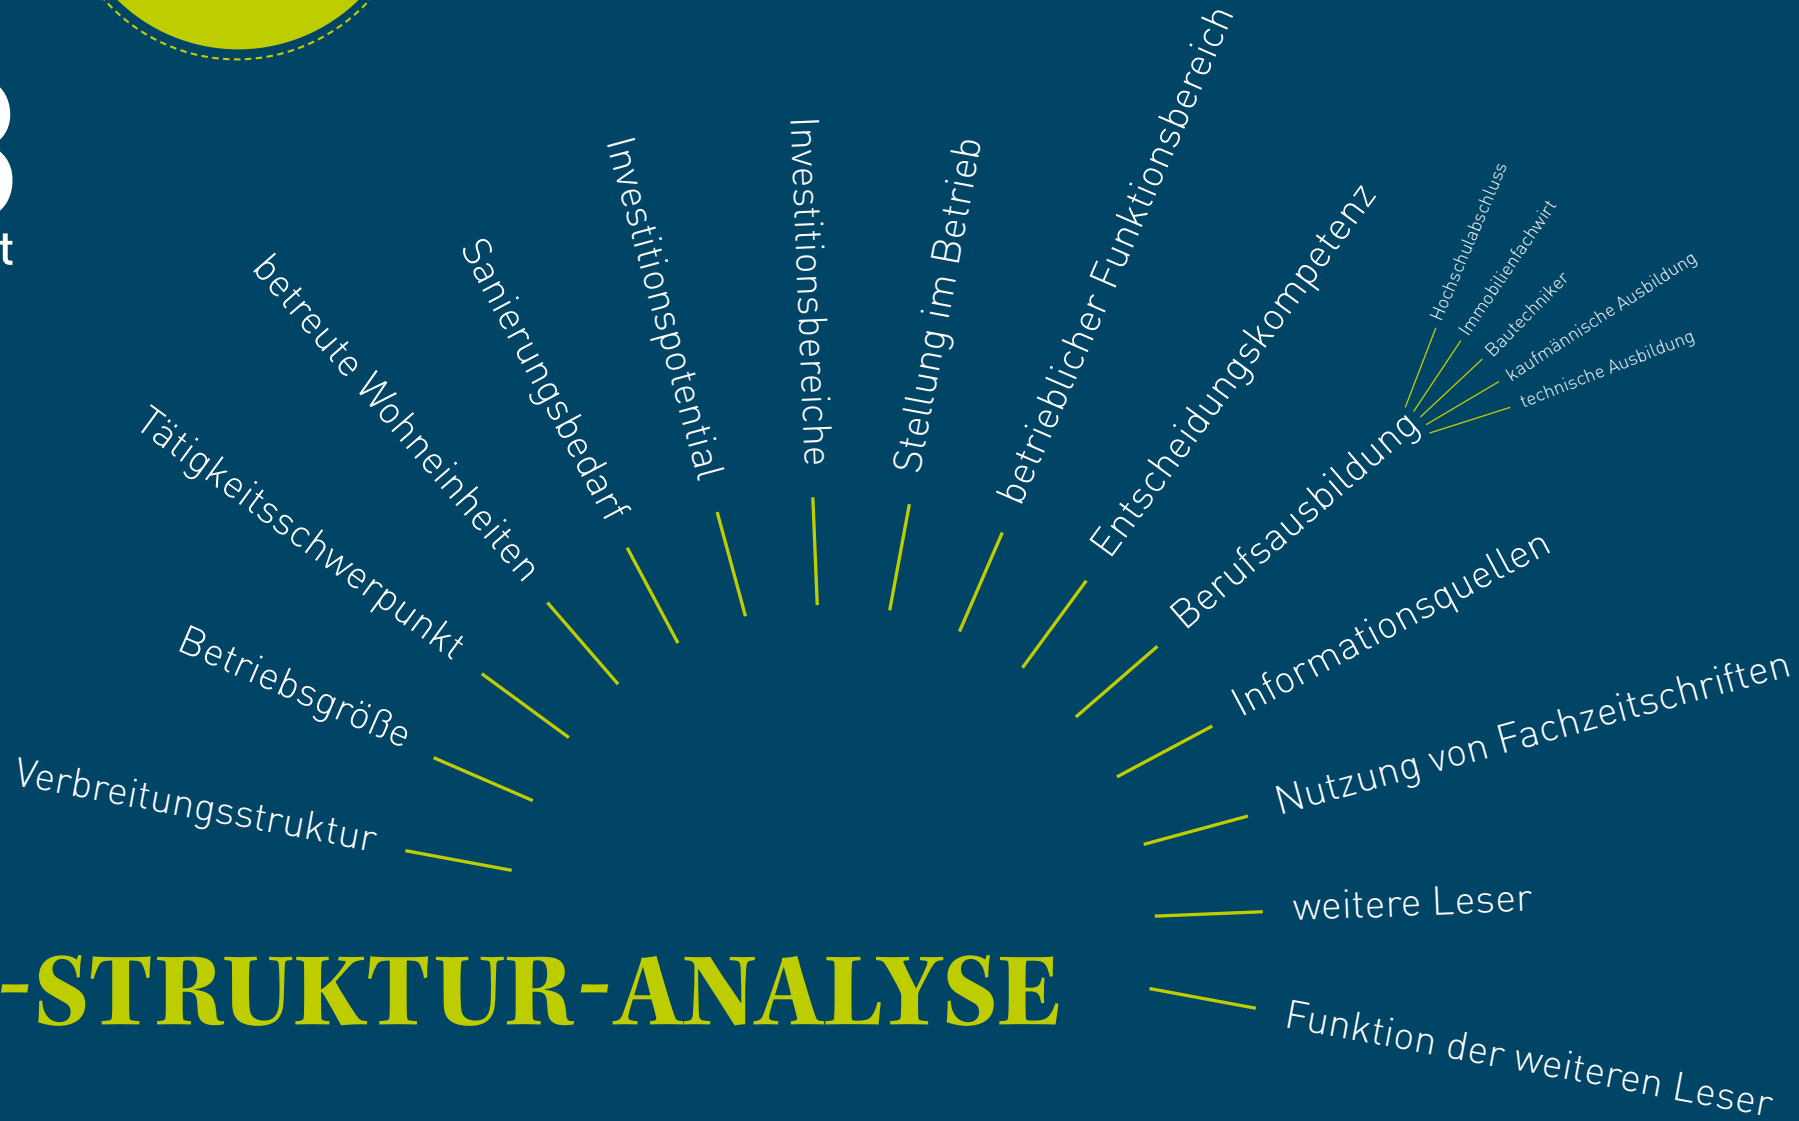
t

Verbreitungsstruktur

Betriebsgröße

Tätigkeitsschwerpunkt

betreute Wohneinheiten

Sanierungsbedarf

Investitionspotential

Investitionsbereiche

Stellung im Betrieb

betrieblicher Funktionsbereich

Entscheidungskompetenz

Berufsausbildung

Hochschulabschluss

Immobilienfachwirt

Bautechniker

kaufmännische Ausbildung

technische Ausbildung

Informationsquellen

Nutzung von Fachzeitschriften

weitere Leser

Funktion der weiteren Leser

-STRUKTUR-ANALYSE